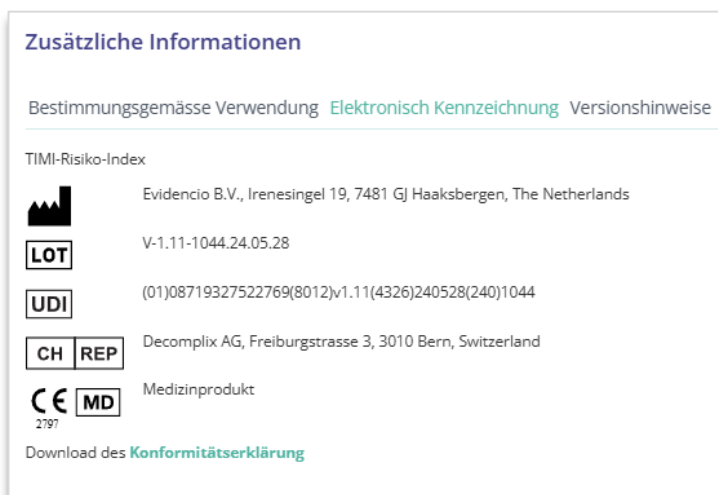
Zusätzliche Informationen

Bestimmungsgemässe Verwendung Elektronisch Kennzeichnung Versionshinweise

TIMI-Risiko-Index

Evidencio B.V., Irenesingel 19, 7481 GJ Haaksbergen, The Netherlands

LOT V-1.11-1044.24.05.28

UDI (01)08719327522769(8012)v1.11(4326)240528(240)1044

CH REP Decomplix AG, Freiburgstrasse 3, 3010 Bern, Switzerland

CE 2797 MD Medizinprodukt

Download des Konformitätserklärung